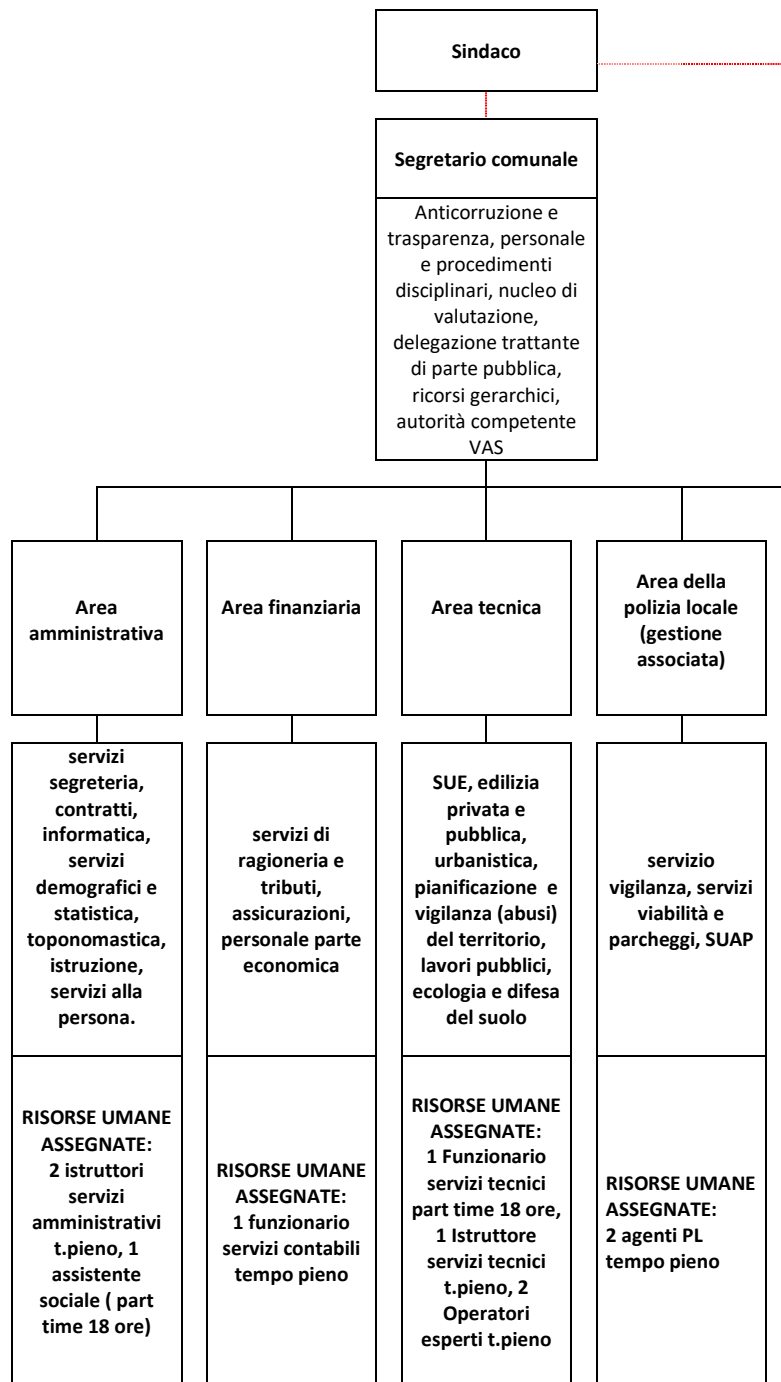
Sindaco

Segretario comunale

Anticorruzione e trasparenza, personale e procedimenti disciplinari, nucleo di valutazione, delegazione trattante di parte pubblica, ricorsi gerarchici, autorità competente VAS

Area amministrativa

servizi segreteria, contratti, informatica, servizi demografici e statistica, toponomastica, istruzione, servizi alla persona.

RISORSE UMANE ASSEGNATE: 2 istruttori servizi amministrativi t.pieno, 1 assistente sociale ( part time 18 ore)

Area finanziaria

servizi di ragioneria e tributi, assicurazioni, personale parte economica

RISORSE UMANE ASSEGNATE: 1 funzionario servizi contabili tempo pieno

Area tecnica

SUE, edilizia privata e pubblica, urbanistica, pianificazione e vigilanza (abusi) del territorio, lavori pubblici, ecologia e difesa del suolo

RISORSE UMANE ASSEGNATE: 1 Funzionario servizi tecnici part time 18 ore, 1 Istruttore servizi tecnici t.pieno, 2 Operatori esperti t.pieno

Area della polizia locale (gestione associata)

servizio vigilanza, servizi viabilità e parcheggi, SUAP

RISORSE UMANE ASSEGNATE: 2 agenti PL tempo pieno